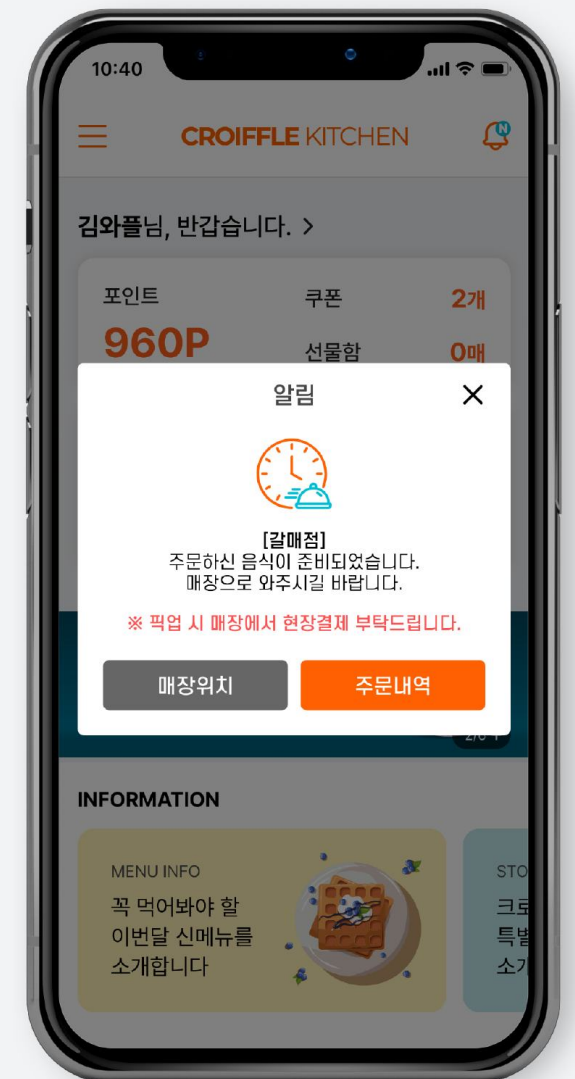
10:40

CROIFFLE KITCHEN

N

김와플님, 반갑습니다. >

포인트

960P

쿠폰 2개

선물함 0매

알림

[갈매점]
주문하신 음식이 준비되었습니다.
매장으로 와주시길 바랍니다.

※ 픽업 시 매장에서 현장결제 부탁드립니다.

매장위치

주문내역

2/5 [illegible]

INFORMATION

MENU INFO

꼭 먹어봐야 할 이번달 신메뉴를 소개합니다

STO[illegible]

크로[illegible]
특별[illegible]
소개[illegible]